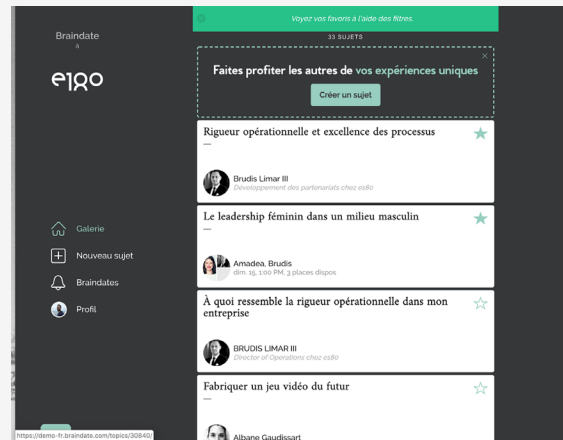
Braindate
&
e180

Galerie
Nouveau sujet
Braindates
Profil

Voyez vos favoris à l'aide des filtres.
33 SUJETS

Faites profiter les autres de vos expériences uniques
Créer un sujet

Rigueur opérationnelle et excellence des processus
—
Brudis Limar III
Développement des partenariats chez e180

Le leadership féminin dans un milieu masculin
—
Amadea, Brudis
dim. 15, 1:00 PM, 3 places dispos

À quoi ressemble la rigueur opérationnelle dans mon entreprise
—
BRUDIS LIMAR III
Director of Operations chez e180

Fabriquer un jeu vidéo du futur
—
Albane Gaudissart

https://demo-fr.braindate.com/topics/30840/